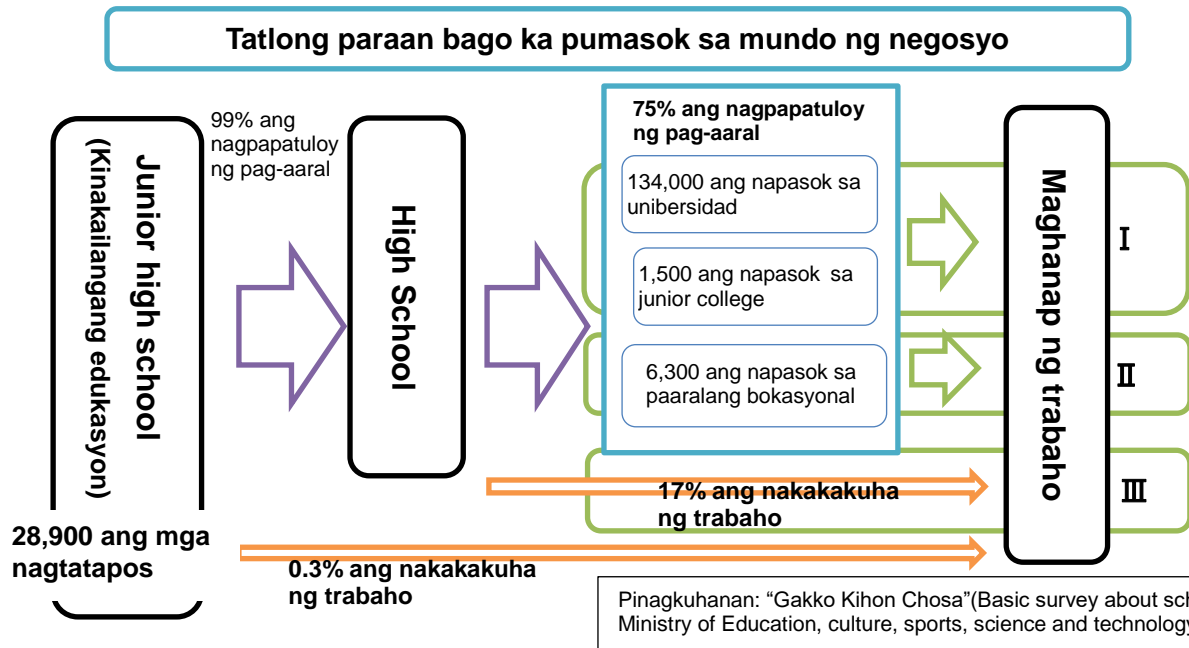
Tatlong paraan bago ka pumasok sa mundo ng negosyo

Junior high school (Kinakailangang edukasyon)

99% ang nagpapatuloy ng pag-aaral

High School

75% ang nagpapatuloy ng pag-aaral

134,000 ang napasok sa unibersidad

1,500 ang napasok sa junior college

6,300 ang napasok sa paaralang bokasyonal

Maghanap ng trabaho

Ⅰ

Ⅱ

Ⅲ

17% ang nakakakuha ng trabaho

28,900 ang mga nagtatapos

0.3% ang nakakakuha ng trabaho

Pinagkuhanan: “Gakko Kihon Chosa”(Basic survey about sc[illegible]
Ministry of Education, culture, sports, science and technolog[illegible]